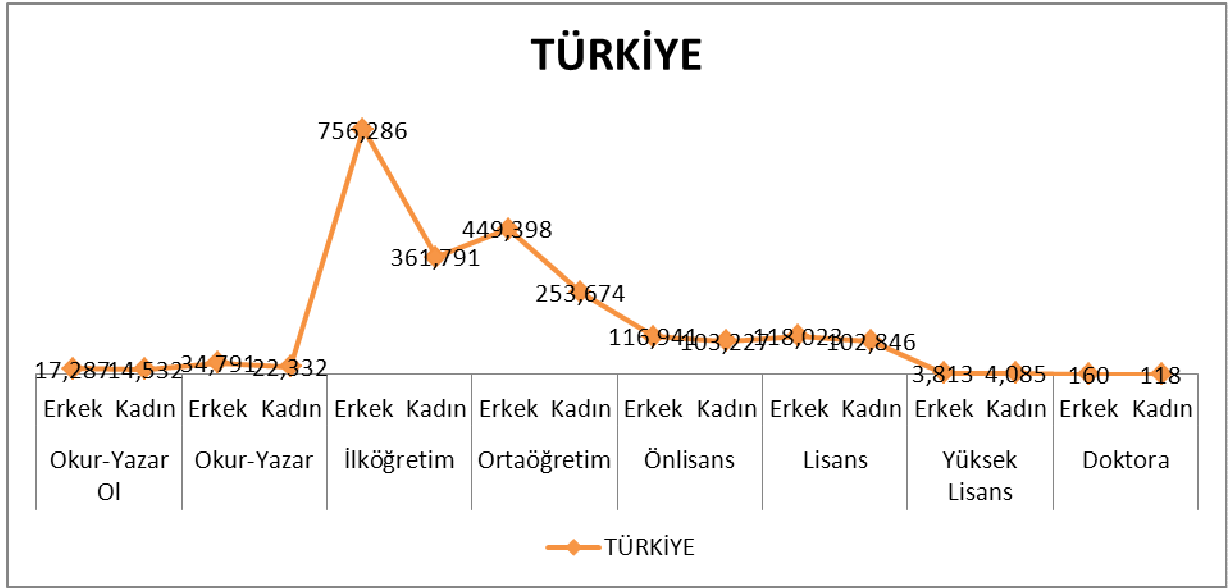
TÜRKİYE

756,286
361,791
449,398
253,674
17,287
14,532
34,791
22,332
116,941
103,227
118,023
102,846
3,813
4,085
160
118

| Erkek Kadın | Erkek Kadın | Erkek Kadın | Erkek Kadın | Erkek Kadın | Erkek Kadın | Erkek Kadın | Erkek Kadın |
|---|---|---|---|---|---|---|---|
| Okur-Yazar Ol | Okur-Yazar | İlköğretim | Ortaöğretim | Önlisans | Lisans | Yüksek Lisans | Doktora |

TÜRKİYE